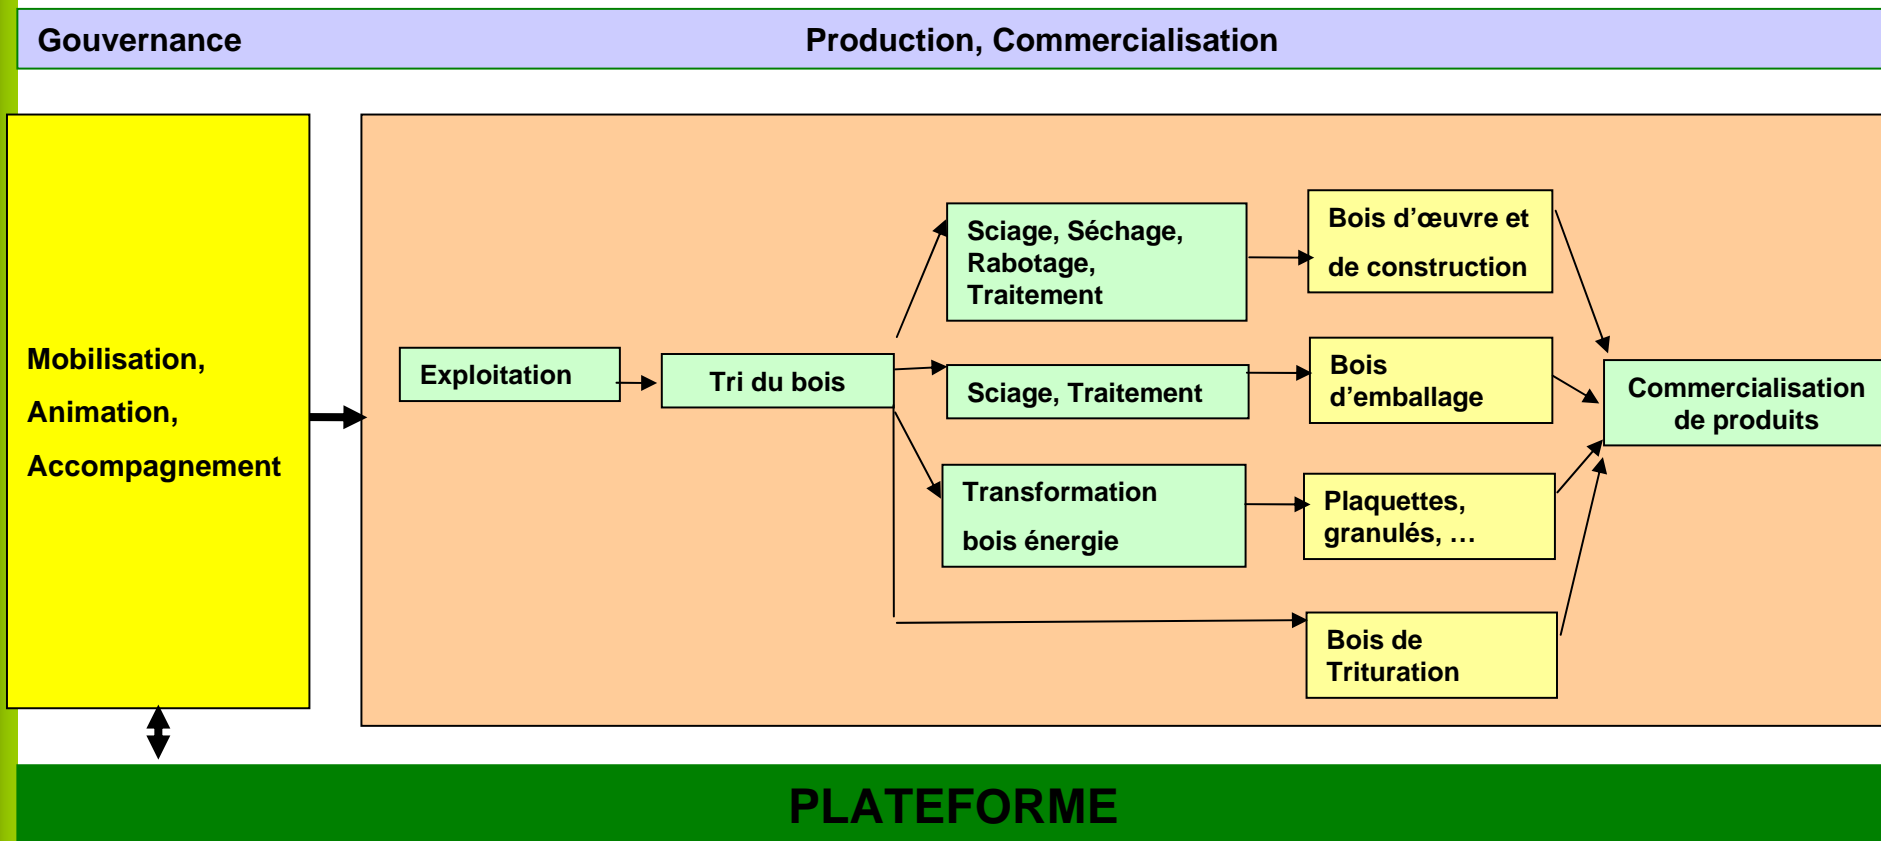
Gouvernance

Production, Commercialisation

Mobilisation,

Animation,

Accompagnement

Exploitation

Tri du bois

Sciage, Séchage, Rabotage, Traitement

Sciage, Traitement

Transformation

bois énergie

Bois d'œuvre et

de construction

Bois d'emballage

Plaquettes, granulés, …

Bois de Trituration

Commercialisation de produits

PLATEFORME